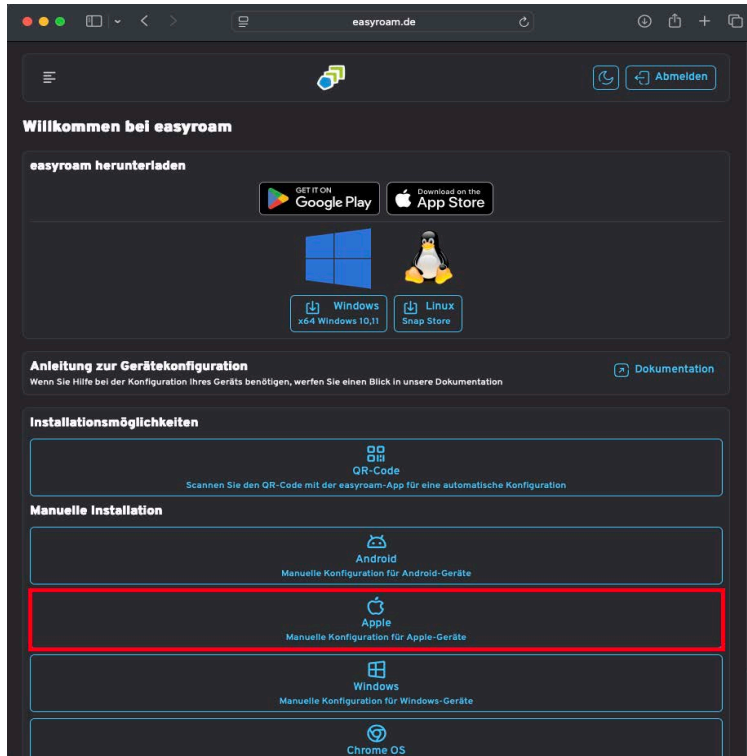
easyroam.de

Abmelden

Willkommen bei easyroam

easyroam herunterladen

GET IT ON Google Play

Download on the App Store

Windows
x64 Windows 10,11

Linux
Snap Store

Anleitung zur Gerätekonfiguration
Wenn Sie Hilfe bei der Konfiguration Ihres Geräts benötigen, werfen Sie einen Blick in unsere Dokumentation

Dokumentation

Installationsmöglichkeiten

QR-Code
Scannen Sie den QR-Code mit der easyroam-App für eine automatische Konfiguration

Manuelle Installation

Android
Manuelle Konfiguration für Android-Geräte

Apple
Manuelle Konfiguration für Apple-Geräte

Windows
Manuelle Konfiguration für Windows-Geräte

Chrome OS